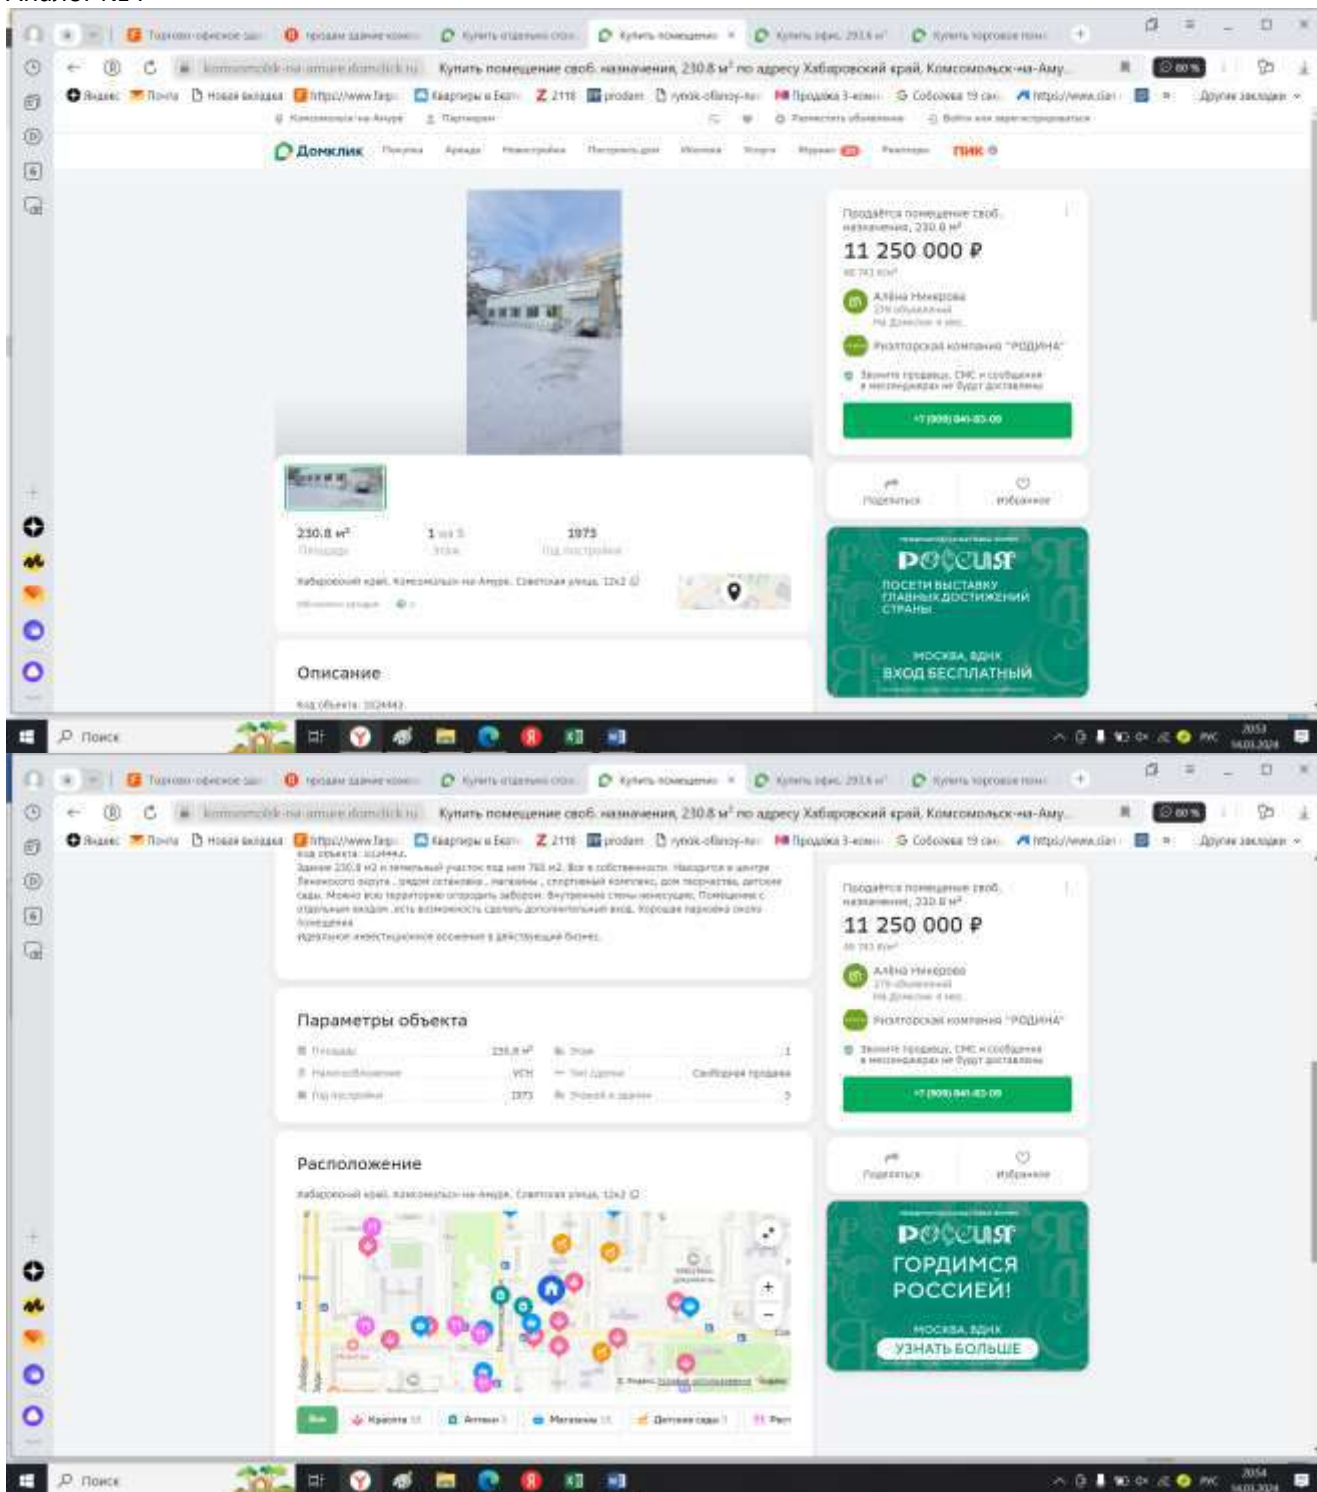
Купить помещение своб. назначения, 230.8 м² по адресу Хабаровский край, Комсомольск-на-Аму...

Домклик

11 250 000 ₽

Алёна Никерова

Риэлторская компания "РОДИНА"

+7 (909) 840-83-09

Поделиться
Избранное

РОССИЯ
ПОСЕТИ ВЫСТАВКУ ГЛАВНЫХ ДОСТИЖЕНИЙ СТРАНЫ
МОСКВА, ВДНХ
ВХОД БЕСПЛАТНЫЙ

230.8 м²
Площадь
1 из 3
Этаж
1973
Год постройки

Хабаровский край, Комсомольск-на-Амуре, Советская улица, 12к2

Описание

Поиск

Купить помещение своб. назначения, 230.8 м² по адресу Хабаровский край, Комсомольск-на-Аму...

11 250 000 ₽

Алёна Никерова

Риэлторская компания "РОДИНА"

+7 (909) 840-83-09

Параметры объекта

Площадь 230.8 м²
Этаж 1
Назначение ПСН
Тип сделки Свободная продажа
Год постройки 1973
Этажей в здании 3

Расположение

Хабаровский край, Комсомольск-на-Амуре, Советская улица, 12к2

РОССИЯ
ГОРДИМСЯ РОССИЕЙ!
МОСКВА, ВДНХ
УЗНАТЬ БОЛЬШЕ

Красота
Аптеки
Магазины
Детские сады

Поиск